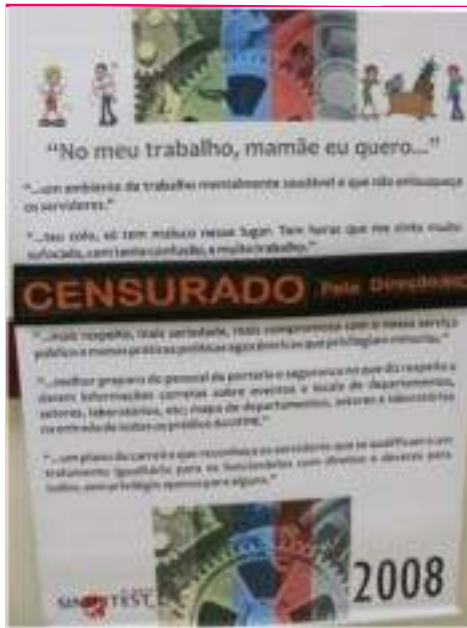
"No meu trabalho, mamãe eu quero..."

"...um ambiente de trabalho mentalmente saudável e que não enlouqueça os servidores."

"...teu colo, só tem maluco nesse lugar. Tem horas que me sinto muito sufocado, com tanta confusão, e muito trabalho."

CENSURADO Pela Direção

"...mais respeito, mais seriedade, mais compromisso com o nosso serviço público e menos práticas políticas eleitoreiras que privilegiam minorias."

"...melhor preparo do pessoal da portaria e segurança no que diz respeito a darem informações corretas sobre eventos e locais de departamentos, setores, laboratórios, etc; mapa de departamentos, setores e laboratórios na entrada de todos os prédios da UFF."

"...um plano de carreira que reconheça os servidores que se qualificam e um tratamento igualitário para os funcionários com direitos e deveres para todos, sem privilégio apenas para alguns."

SINDITEST

2008